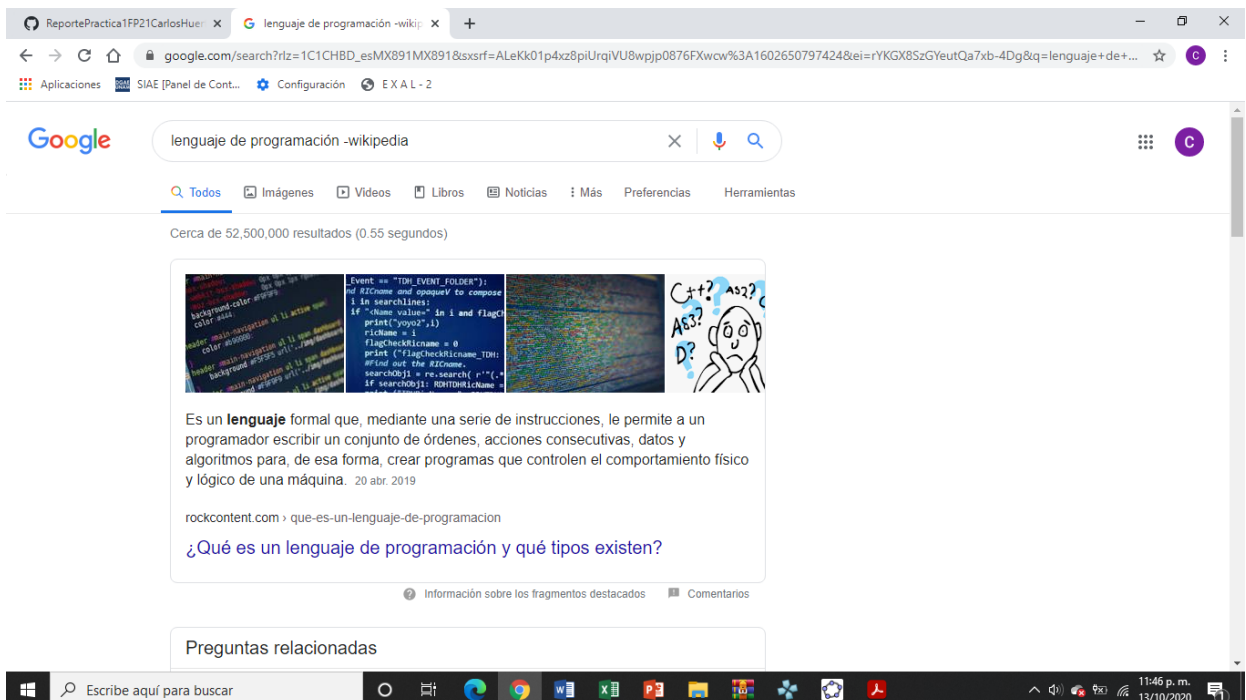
ReportePractica1FP21CarlosHuer ×
lenguaje de programación -wikip ×
+

google.com/search?rlz=1C1CHBD_esMX891MX891&sxsrf=ALeKk01p4xz8piUrqiVU8wpjp0876FXwcw%3A1602650797424&ei=rYKGX8SzGYeutQa7xb-4Dg&q=lenguaje+de+...

Aplicaciones SIAE [Panel de Cont... Configuración E X A L - 2

Google

lenguaje de programación -wikipedia

Todos Imágenes Videos Libros Noticias Más Preferencias Herramientas

Cerca de 52,500,000 resultados (0.55 segundos)

Es un **lenguaje** formal que, mediante una serie de instrucciones, le permite a un programador escribir un conjunto de órdenes, acciones consecutivas, datos y algoritmos para, de esa forma, crear programas que controlen el comportamiento físico y lógico de una máquina. 20 abr. 2019

rockcontent.com › que-es-un-lenguaje-de-programacion

¿Qué es un lenguaje de programación y qué tipos existen?

Información sobre los fragmentos destacados Comentarios

Preguntas relacionadas

Escribe aquí para buscar

11:46 p. m.
13/10/2020